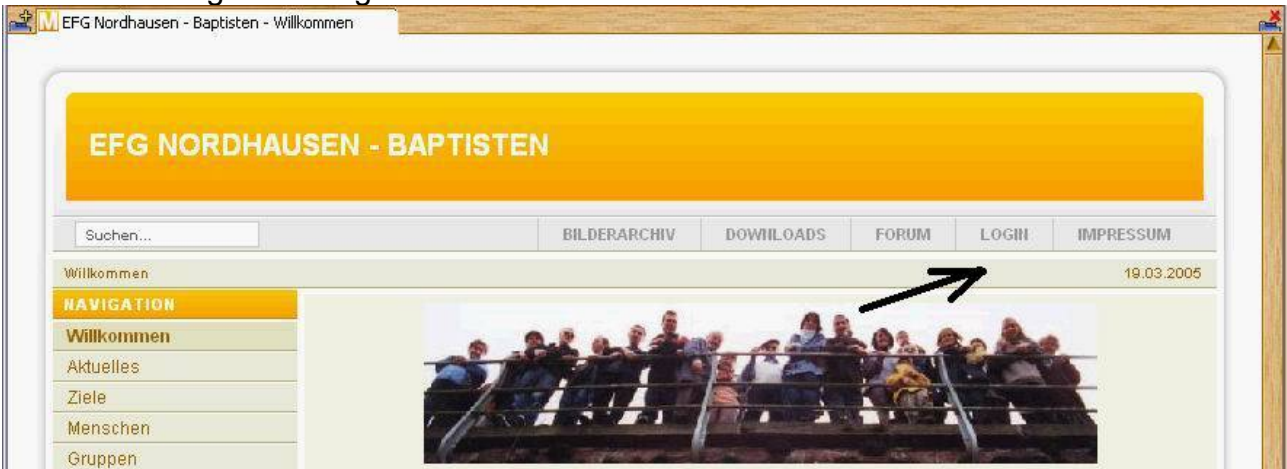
EFG Nordhausen - Baptisten - Willkommen

EFG NORDHAUSEN - BAPTISTEN

Suchen...

BILDERARCHIV DOWNLOADS FORUM LOGIN IMPRESSUM

Willkommen

19.03.2005

NAVIGATION

Willkommen
Aktuelles
Ziele
Menschen
Gruppen